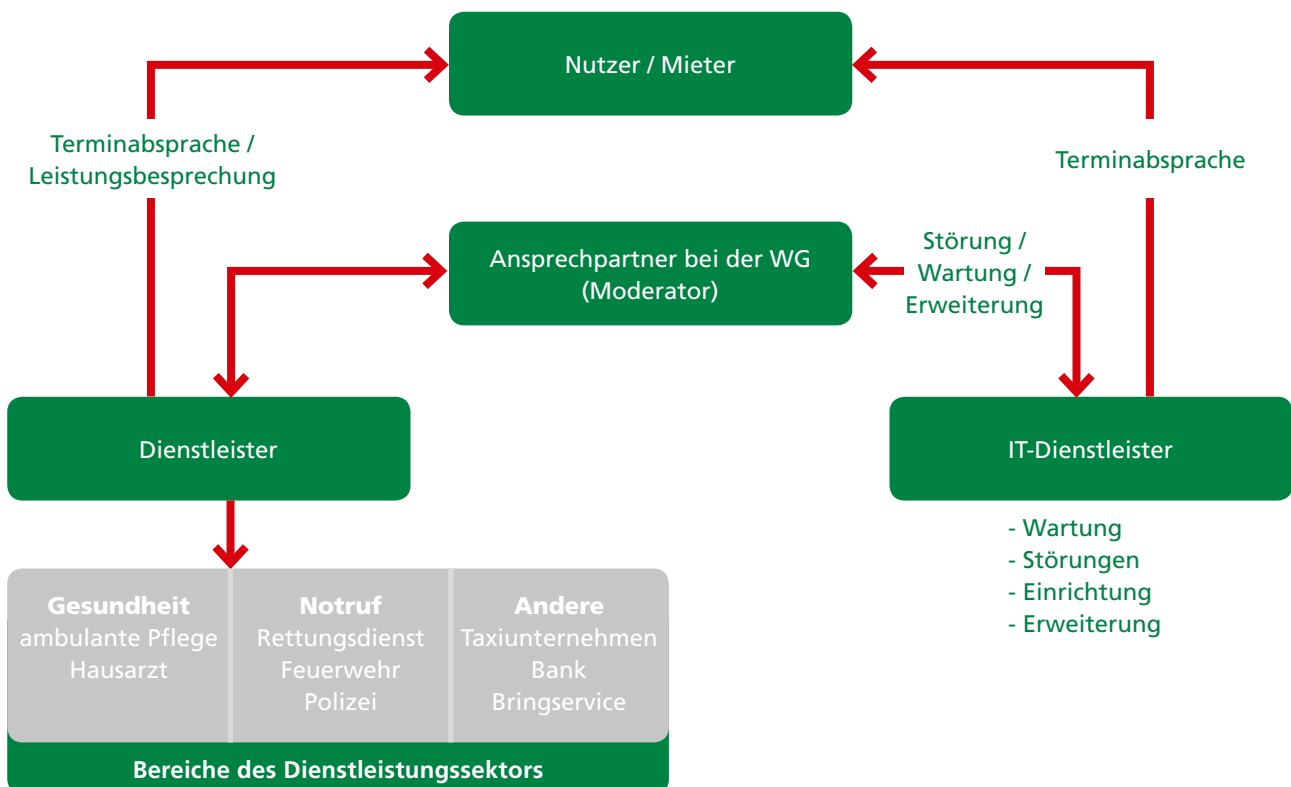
Nutzer / Mieter

Terminabsprache / Leistungsbesprechung

Terminabsprache

Ansprechpartner bei der WG (Moderator)

Störung / Wartung / Erweiterung

Dienstleister

IT-Dienstleister

- Wartung
- Störungen
- Einrichtung
- Erweiterung

| Gesundheit | Notruf | Andere |
|---|---|---|
| ambulante Pflege | Rettungsdienst | Taxiunternehmen |
| Hausarzt | Feuerwehr | Bank |
| | Polizei | Bringservice |

Bereiche des Dienstleistungssektors